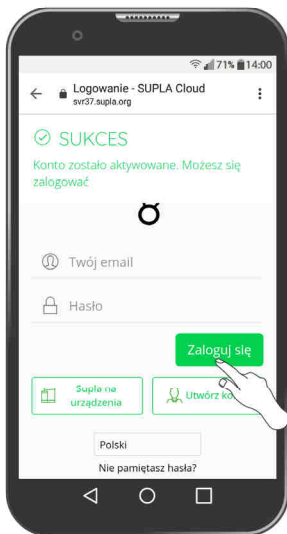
71% 14:00

Logowanie - SUPLA Cloud
svr37.supla.org

SUKCES

Konto zostało aktywowane. Możesz się zalogować

Twój email

Hasło

Zaloguj się

Supla na urządzenia

Utwórz ko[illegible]

Polski

Nie pamiętasz hasła?